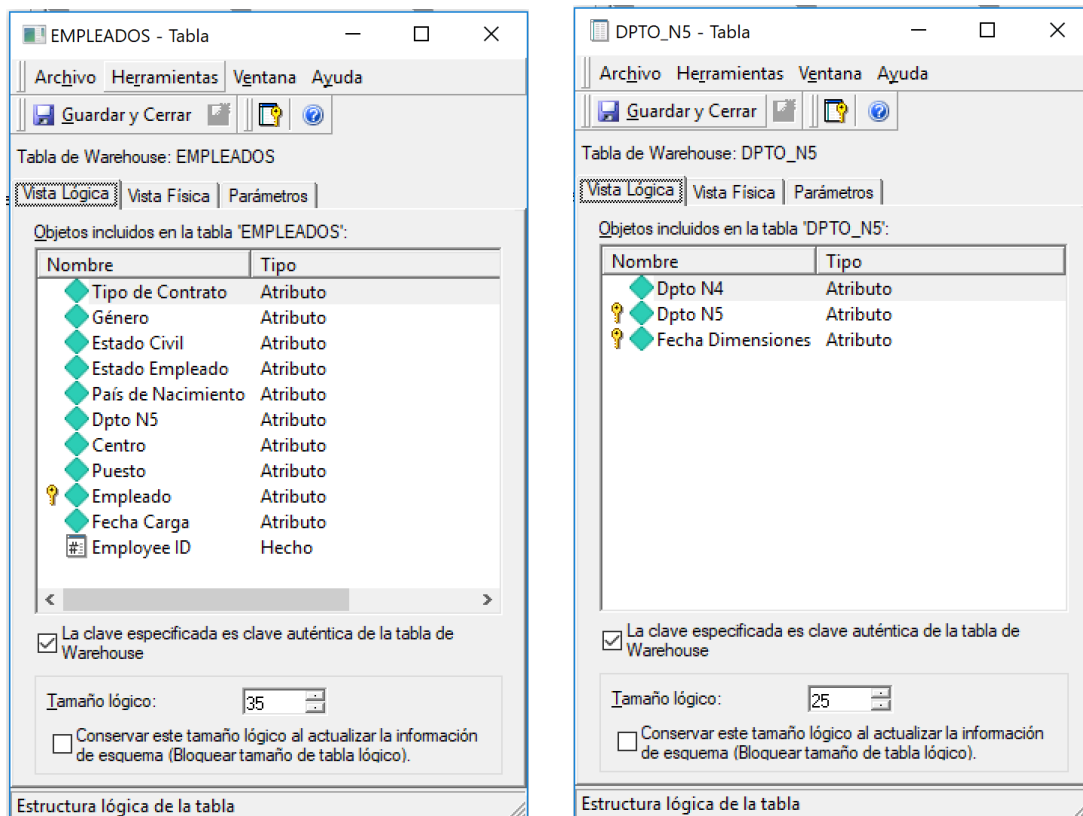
EMPLEADOS - Tabla

Archivo Herramientas Ventana Ayuda

Guardar y Cerrar

Tabla de Warehouse: EMPLEADOS

Vista Lógica | Vista Física | Parámetros

Objetos incluidos en la tabla "EMPLEADOS":

| Nombre | Tipo |
|---|---|
| Tipo de Contrato | Atributo |
| Género | Atributo |
| Estado Civil | Atributo |
| Estado Empleado | Atributo |
| País de Nacimiento | Atributo |
| Dpto N5 | Atributo |
| Centro | Atributo |
| Puesto | Atributo |
| Empleado | Atributo |
| Fecha Carga | Atributo |
| Employee ID | Hecho |

La clave especificada es clave auténtica de la tabla de Warehouse

Tamaño lógico: 35

Conservar este tamaño lógico al actualizar la información de esquema (Bloquear tamaño de tabla lógico).

Estructura lógica de la tabla

DPTO_N5 - Tabla

Archivo Herramientas Ventana Ayuda

Guardar y Cerrar

Tabla de Warehouse: DPTO_N5

Vista Lógica | Vista Física | Parámetros

Objetos incluidos en la tabla "DPTO_N5":

| Nombre | Tipo |
|---|---|
| Dpto N4 | Atributo |
| Dpto N5 | Atributo |
| Fecha Dimensiones | Atributo |

La clave especificada es clave auténtica de la tabla de Warehouse

Tamaño lógico: 25

Conservar este tamaño lógico al actualizar la información de esquema (Bloquear tamaño de tabla lógico).

Estructura lógica de la tabla